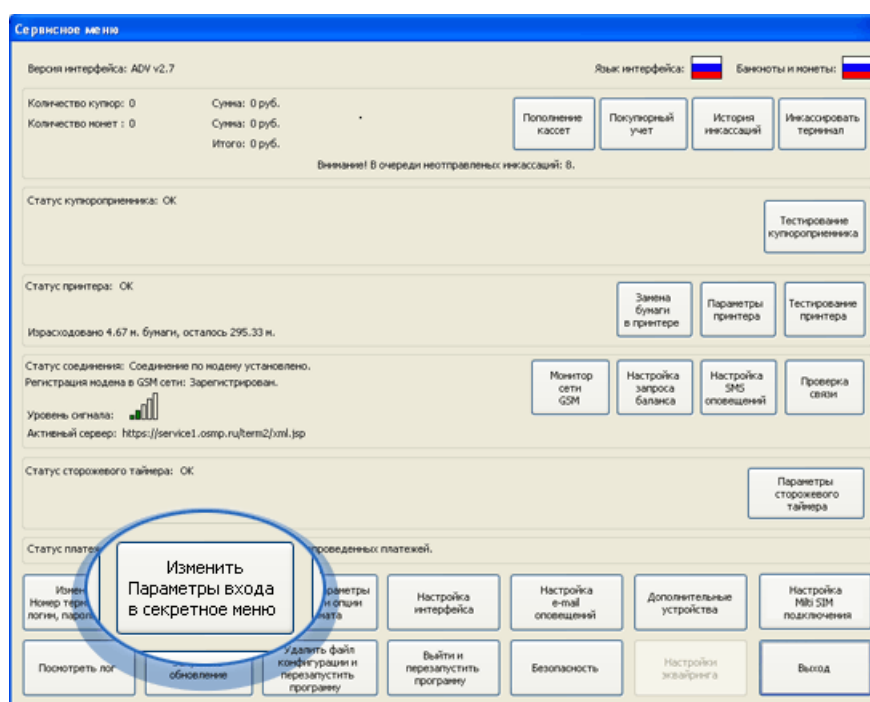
Сервисное меню

Версия интерфейса: ADV v2.7

Язык интерфейса:

Банкноты и монеты:

Количество купюр: 0
Количество монет : 0

Сумма: 0 руб.
Сумма: 0 руб.
Итого: 0 руб.

Пополнение кассет

Покупюрный учет

История инкассаций

Инкассировать терминал

Внимание! В очереди неотправленных инкассаций: 8.

Статус купюроприемника: OK

Тестирование купюроприемника

Статус принтера: OK

Израсходовано 4.67 м. бумаги, осталось 295.33 м.

Замена бумаги в принтере

Параметры принтера

Тестирование принтера

Статус соединения: Соединение по модему установлено.
Регистрация модема в GSM сети: Зарегистрирован.

Уровень сигнала:

Активный сервер: https://service1.osmp.ru/term2/xml.jsp

Монитор сети GSM

Настройка запроса баланса

Настройка SMS оповещений

Проверка связи

Статус сторожевого таймера: OK

Параметры сторожевого таймера

Статус плате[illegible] проведенных платежей.

Изменить Параметры входа в секретное меню

Измен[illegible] Номер терм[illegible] логин, пароль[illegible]

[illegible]раметры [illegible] опции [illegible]мата

Настройка интерфейса

Настройка e-mail оповещений

Дополнительные устройства

Настройка Mlti SIM подключения

Посмотреть лог

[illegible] обновление

Удалить файл конфигурации и перезапустить программу

Выйти и перезапустить программу

Безопасность

Настройки эквайринга

Выход